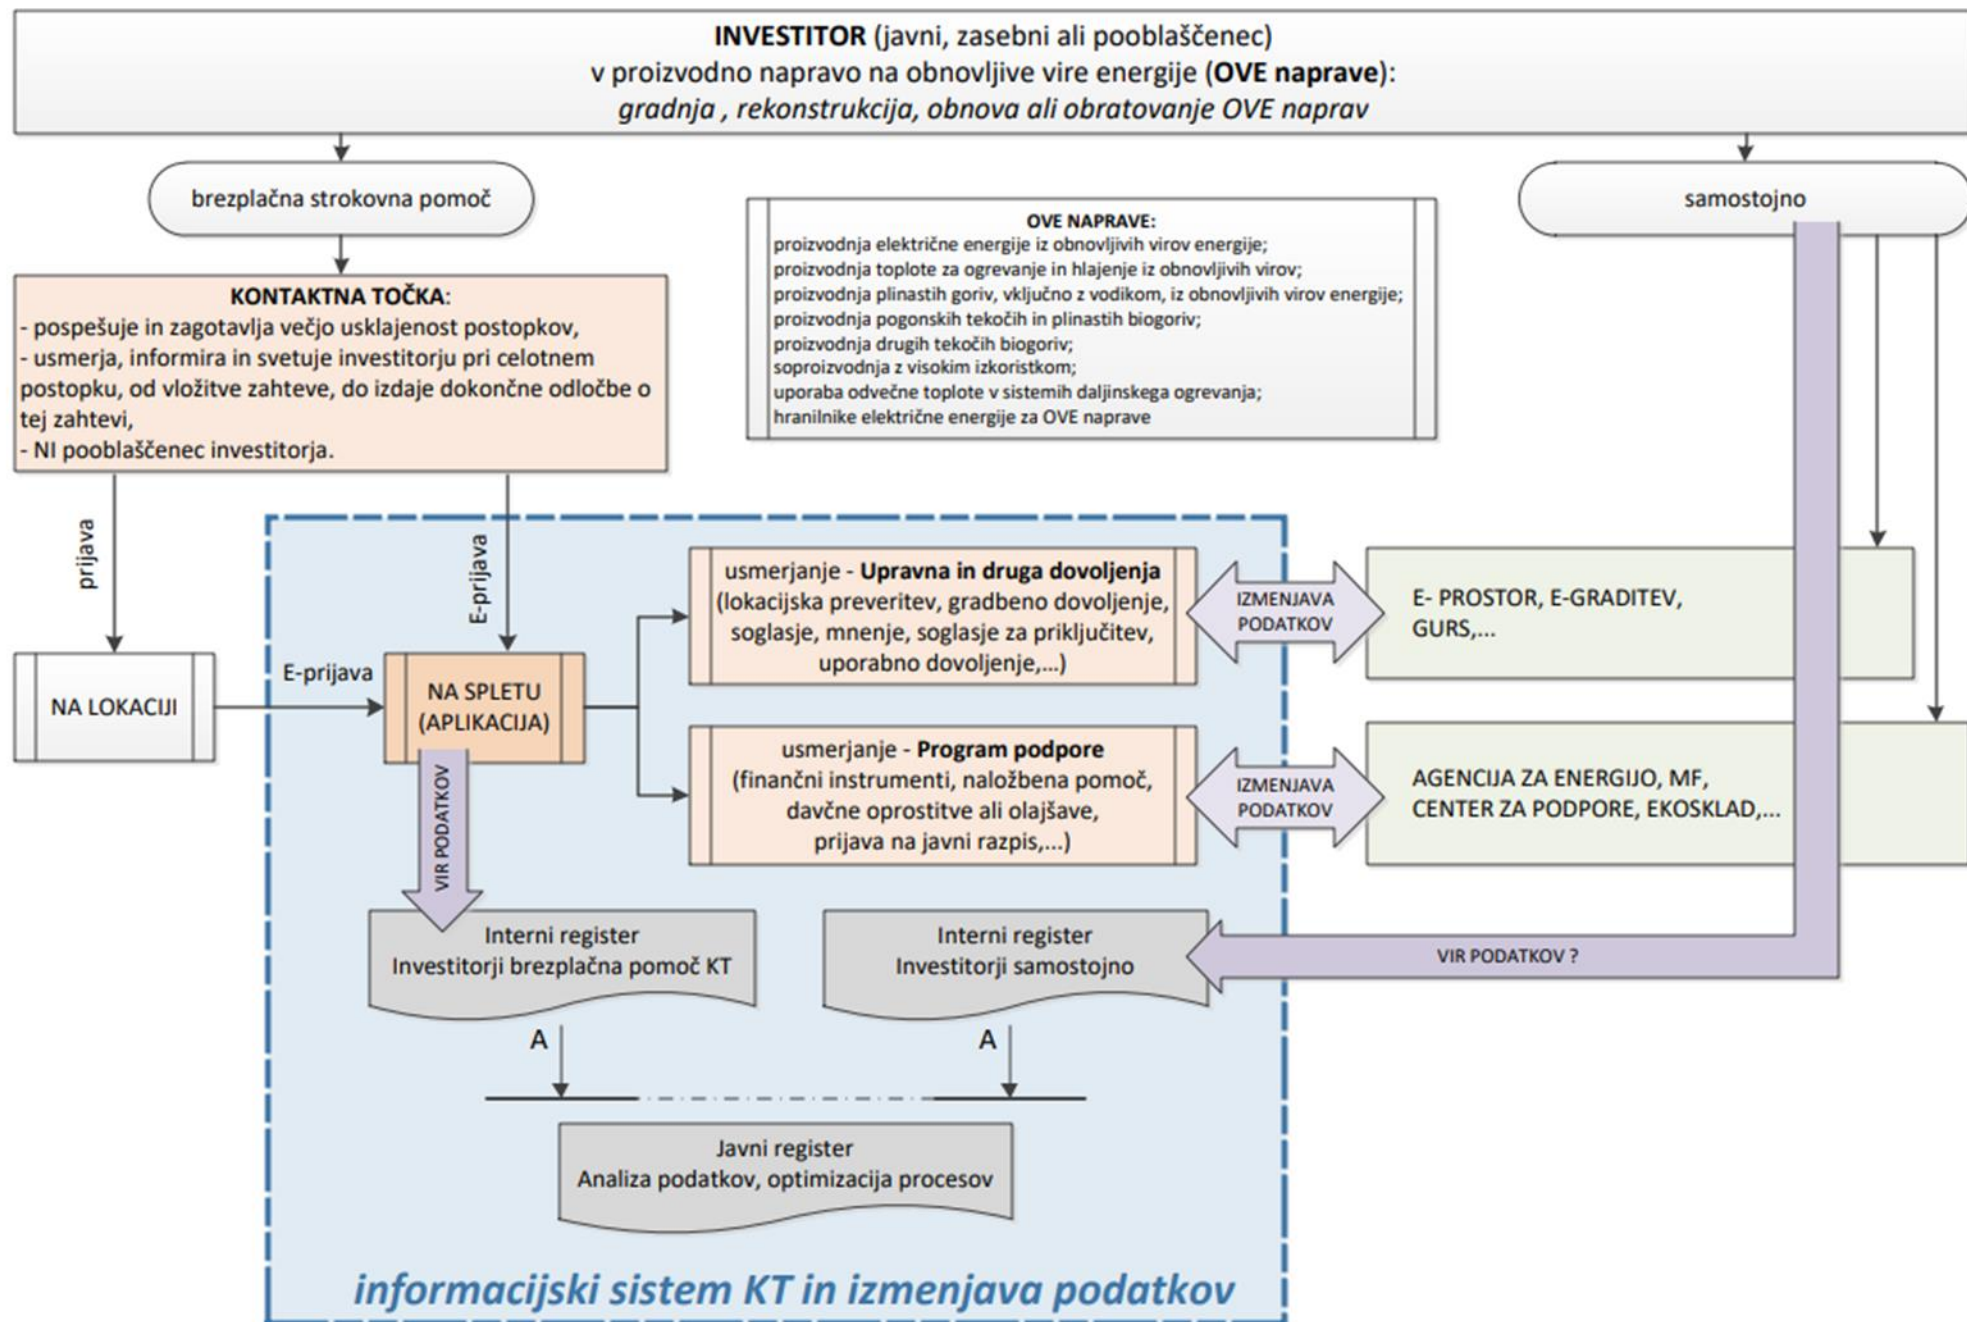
**INVESTITOR** (javni, zasebni ali pooblaščenec)
v proizvodno napravo na obnovljive vire energije (**OVE naprave**):
*gradnja , rekonstrukcija, obnova ali obratovanje OVE naprav*

brezplačna strokovna pomoč

samostojno

**OVE NAPRAVE:**
proizvodnja električne energije iz obnovljivih virov energije;
proizvodnja toplote za ogrevanje in hlajenje iz obnovljivih virov;
proizvodnja plinastih goriv, vključno z vodikom, iz obnovljivih virov energije;
proizvodnja pogonskih tekočih in plinastih biogoriv;
proizvodnja drugih tekočih biogoriv;
soproizvodnja z visokim izkoristkom;
uporaba odvečne toplote v sistemih daljinskega ogrevanja;
hranilnike električne energije za OVE naprave

**KONTAKTNA TOČKA**:
- pospešuje in zagotavlja večjo usklajenost postopkov,
- usmerja, informira in svetuje investitorju pri celotnem postopku, od vložitve zahteve, do izdaje dokončne odločbe o tej zahtevi,
- NI pooblaščenec investitorja.

prijava

E-prijava

NA LOKACIJI

E-prijava

NA SPLETU (APLIKACIJA)

usmerjanje - **Upravna in druga dovoljenja** (lokacijska preveritev, gradbeno dovoljenje, soglasje, mnenje, soglasje za priključitev, uporabno dovoljenje,...)

IZMENJAVA PODATKOV

E- PROSTOR, E-GRADITEV, GURS,...

usmerjanje - **Program podpore** (finančni instrumenti, naložbena pomoč, davčne oprostitve ali olajšave, prijava na javni razpis,...)

IZMENJAVA PODATKOV

AGENCIJA ZA ENERGIJO, MF, CENTER ZA PODPORE, EKOSKLAD,...

VIR PODATKOV

Interni register
Investitorji brezplačna pomoč KT

Interni register
Investitorji samostojno

VIR PODATKOV ?

A

A

Javni register
Analiza podatkov, optimizacija procesov

*informacijski sistem KT in izmenjava podatkov*